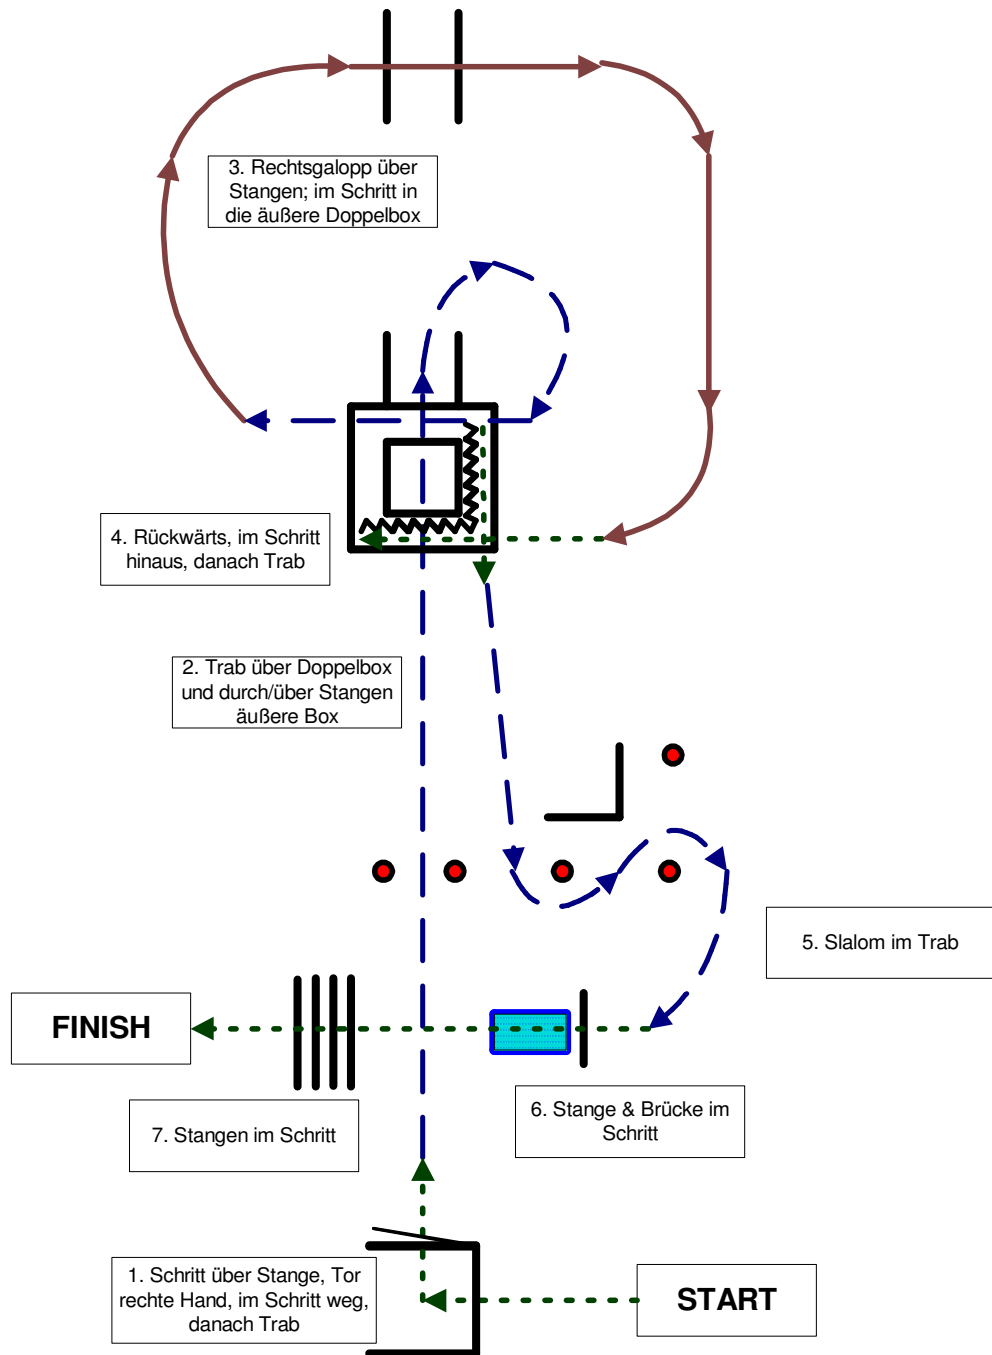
3. Rechtsgalopp über Stangen; im Schritt in die äußere Doppelbox

4. Rückwärts, im Schritt hinaus, danach Trab

2. Trab über Doppelbox und durch/über Stangen äußere Box

5. Slalom im Trab

FINISH

7. Stangen im Schritt

6. Stange & Brücke im Schritt

1. Schritt über Stange, Tor rechte Hand, im Schritt weg, danach Trab

START